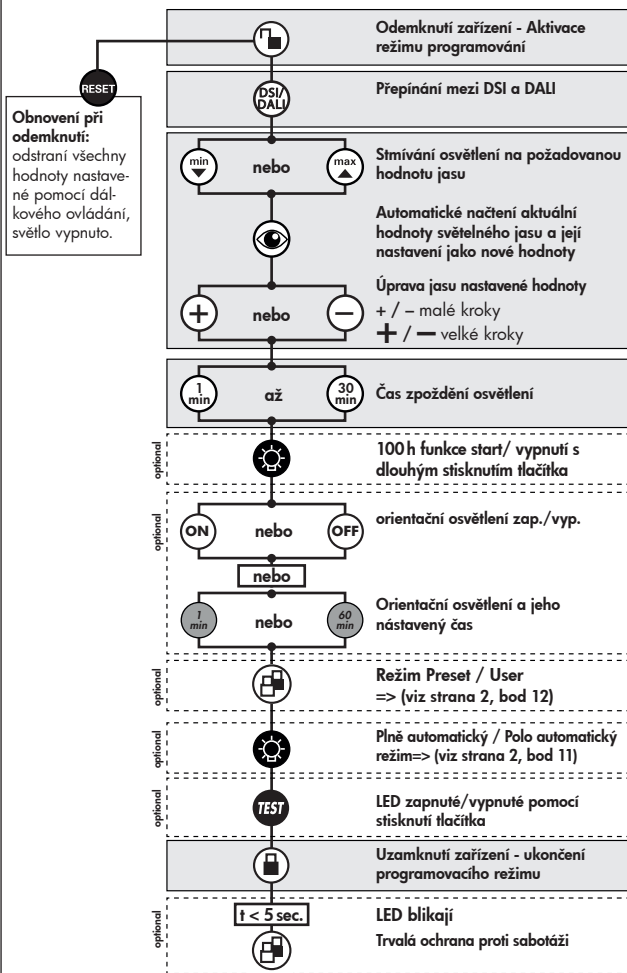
RESET

Obnovení při odemknutí: odstraní všechny hodnoty nastavené pomocí dálkového ovládání, světlo vypnuto.

Odemknutí zařízení - Aktivace režimu programování

DSI/DALI

Přepínání mezi DSI a DALI

min nebo max

Stmívání osvětlení na požadovanou hodnotu jasu

Automatické načtení aktuální hodnoty světelného jasu a její nastavení jako nové hodnoty

Úprava jasu nastavené hodnoty
+ / – malé kroky
+ / — velké kroky

nebo

1 min až 30 min

Čas zpoždění osvětlení

optional

100 h funkce start/ vypnutí s dlouhým stisknutím tlačítka

optional

ON nebo OFF

orientační osvětlení zap./vyp.

nebo

1 min nebo 60 min

Orientační osvětlení a jeho nastavený čas

optional

Režim Preset / User
=> (viz strana 2, bod 12)

optional

Plně automatický / Polo automatický režim=> (viz strana 2, bod 11)

optional

TEST

LED zapnuté/vypnuté pomocí stisknutí tlačítka

Uzamknutí zařízení - ukončení programovacího režimu

optional

t < 5 sec.

LED blikají

Trvalá ochrana proti sabotáži